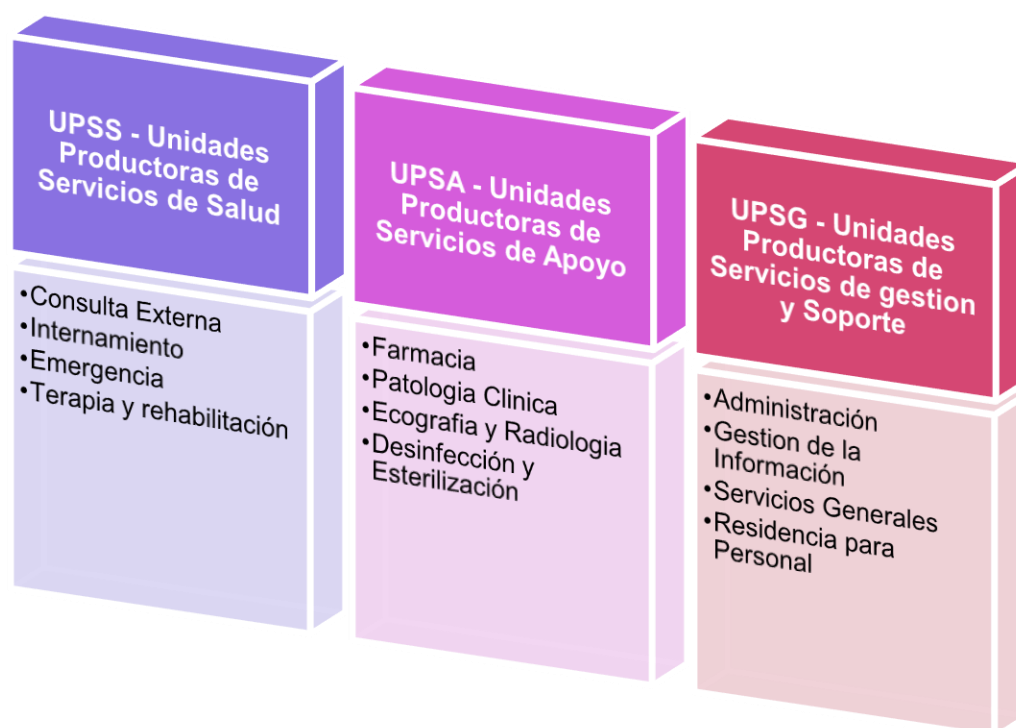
UPSS - Unidades Productoras de Servicios de Salud

• Consulta Externa
• Internamiento
• Emergencia
• Terapia y rehabilitación

UPSA - Unidades Productoras de Servicios de Apoyo

• Farmacia
• Patologia Clinica
• Ecografia y Radiologia
• Desinfección y Esterilización

UPSG - Unidades Productoras de Servicios de gestion y Soporte

• Administración
• Gestion de la Información
• Servicios Generales
• Residencia para Personal